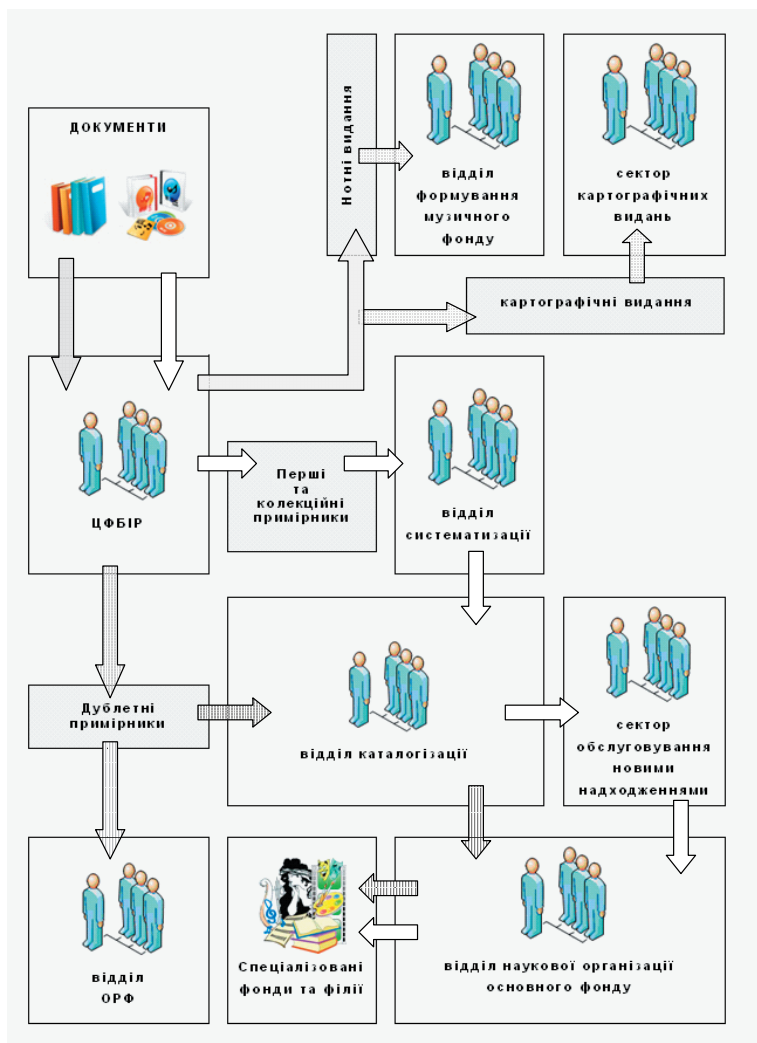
ДОКУМЕНТИ

Нотні видання

відділ формування музичного фонду

сектор картографічних видань

картографічні видання

ЦФБІР

Перші та колекційні примірники

відділ систематизації

Дублетні примірники

відділ каталогізації

сектор обслуговування новими надходженнями

відділ ОРФ

Спеціалізовані фонди та філії

відділ наукової організації основного фонду